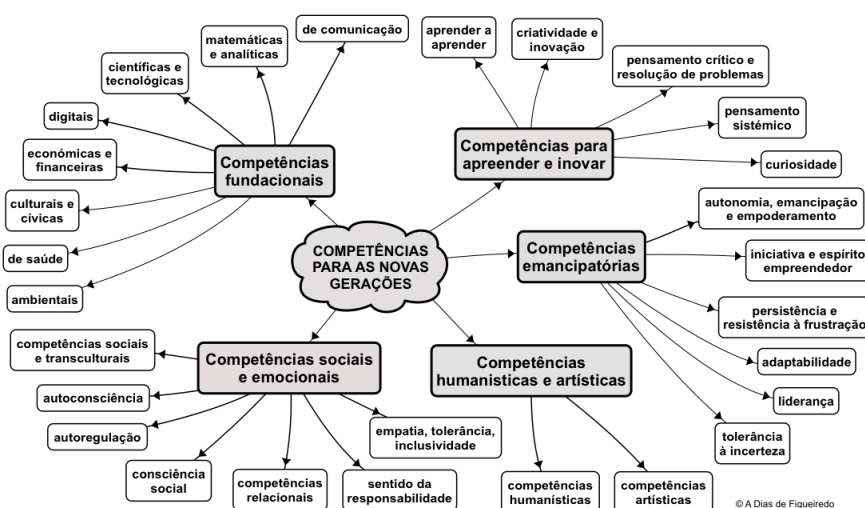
COMPETÊNCIAS PARA AS NOVAS GERAÇÕES

Competências fundacionais

matemáticas e analíticas

de comunicação

científicas e tecnológicas

digitais

económicas e financeiras

culturais e cívicas

de saúde

ambientais

Competências para apreender e inovar

aprender a aprender

criatividade e inovação

pensamento crítico e resolução de problemas

pensamento sistémico

curiosidade

Competências emancipatórias

autonomia, emancipação e empoderamento

iniciativa e espírito empreendedor

persistência e resistência à frustração

adaptabilidade

liderança

tolerância à incerteza

Competências sociais e emocionais

competências sociais e transculturais

autoconsciência

autoregulação

consciência social

competências relacionais

sentido da responsabilidade

empatia, tolerância, inclusividade

Competências humanisticas e artísticas

competências humanísticas

competências artísticas

© A Dias de Figueiredo